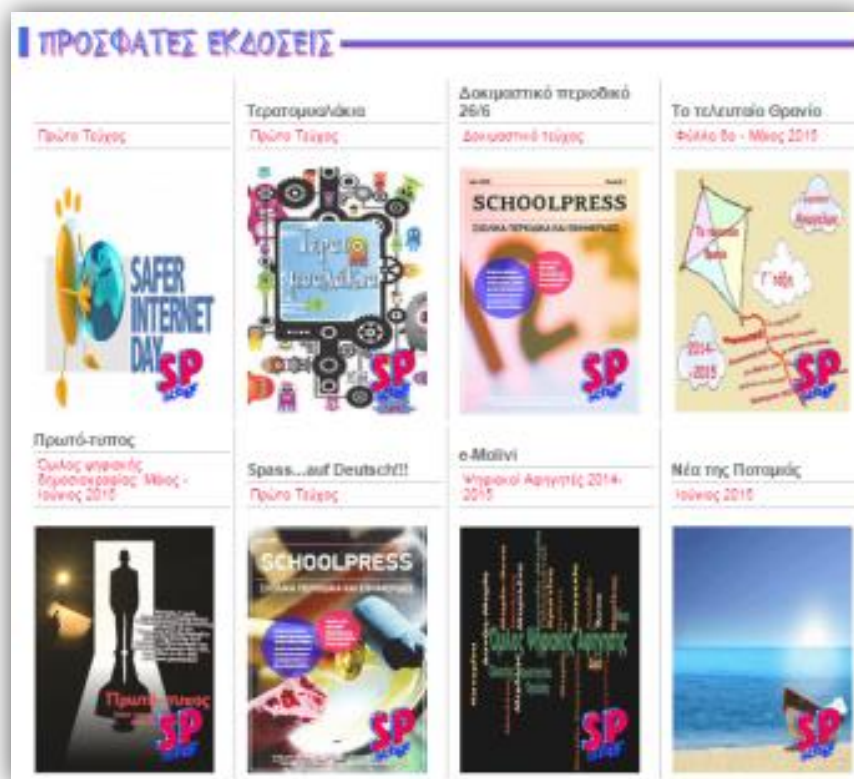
ΠΡΟΣΦΑΤΕΣ ΕΚΔΟΣΕΙΣ

Πρώτο Τεύχος

SAFER INTERNET DAY

SP

Τερατομυαλάκια

Πρώτο Τεύχος

SP

Δοκιμαστικό περιοδικό 26/6

Δοκιμαστικό τεύχος

SCHOOLPRESS

ΣΧΟΛΙΚΑ ΠΕΡΙΟΔΙΚΑ ΚΑΙ ΕΦΗΜΕΡΙΔΕΣ

SP

Το τελευταίο Θρανίο

Φύλλο 8ο - Μάιος 2015

Γ' τάξη

2014-2015

SP

Πρωτό-τυπος

Όμιλος ψηφιακής δημοσιογραφίας Μάιος - Ιούνιος 2015

Πρωτό-τυπος

SP

Spass...auf Deutsch!!!

Πρώτο Τεύχος

SCHOOLPRESS

ΣΧΟΛΙΚΑ ΠΕΡΙΟΔΙΚΑ ΚΑΙ ΕΦΗΜΕΡΙΔΕΣ

SP

e-Molivi

Ψηφιακοί Αφηγητές 2014-2015

SP

Νέα της Ποταμιάς

Ιούνιος 2015

SP